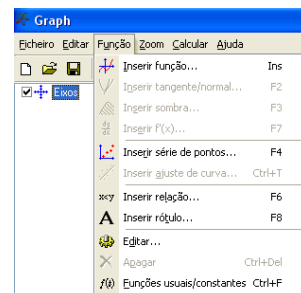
Graph

Ficheiro Editar Função Zoom Calcular Ajuda

Eixos

Inserir função... Ins
Inserir tangente/normal... F2
Inserir sombra... F3
Inserir f'(x)... F7
Inserir série de pontos... F4
Inserir ajuste de curva... Ctrl+T
x=y Inserir relação... F6
A Inserir rótulo... F8
Editar...
Apagar Ctrl+Del
f(x) Funções usuais/constantes Ctrl+F